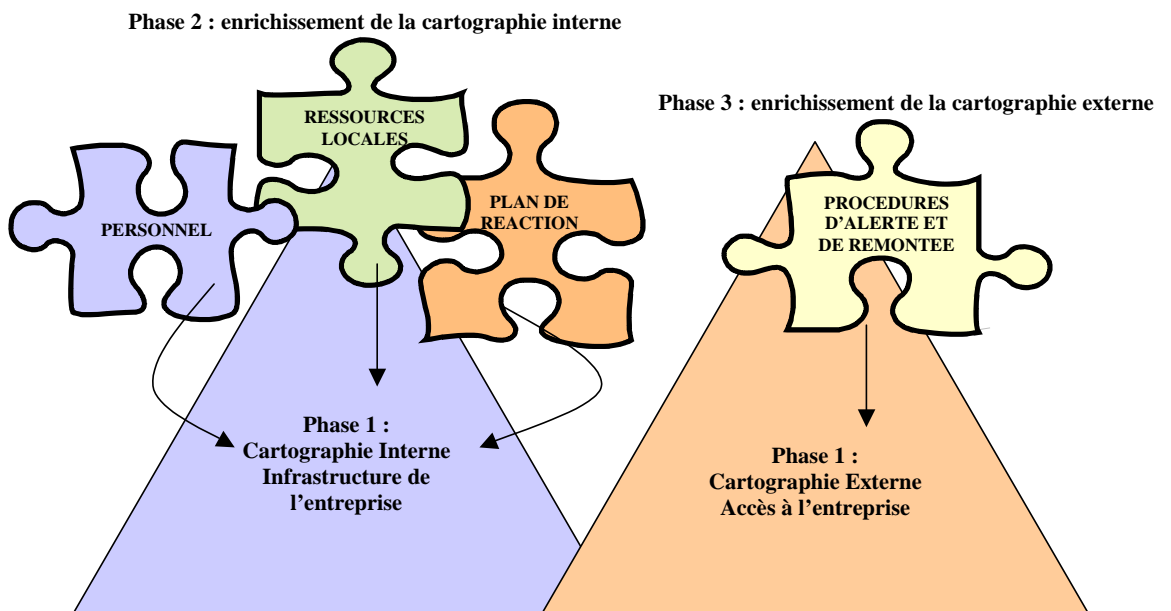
Phase 2 : enrichissement de la cartographie interne

RESSOURCES LOCALES

PLAN DE REACTION

PERSONNEL

Phase 3 : enrichissement de la cartographie externe

PROCEDURES D'ALERTE ET DE REMONTEE

Phase 1 : Cartographie Interne Infrastructure de l'entreprise

Phase 1 : Cartographie Externe Accès à l'entreprise